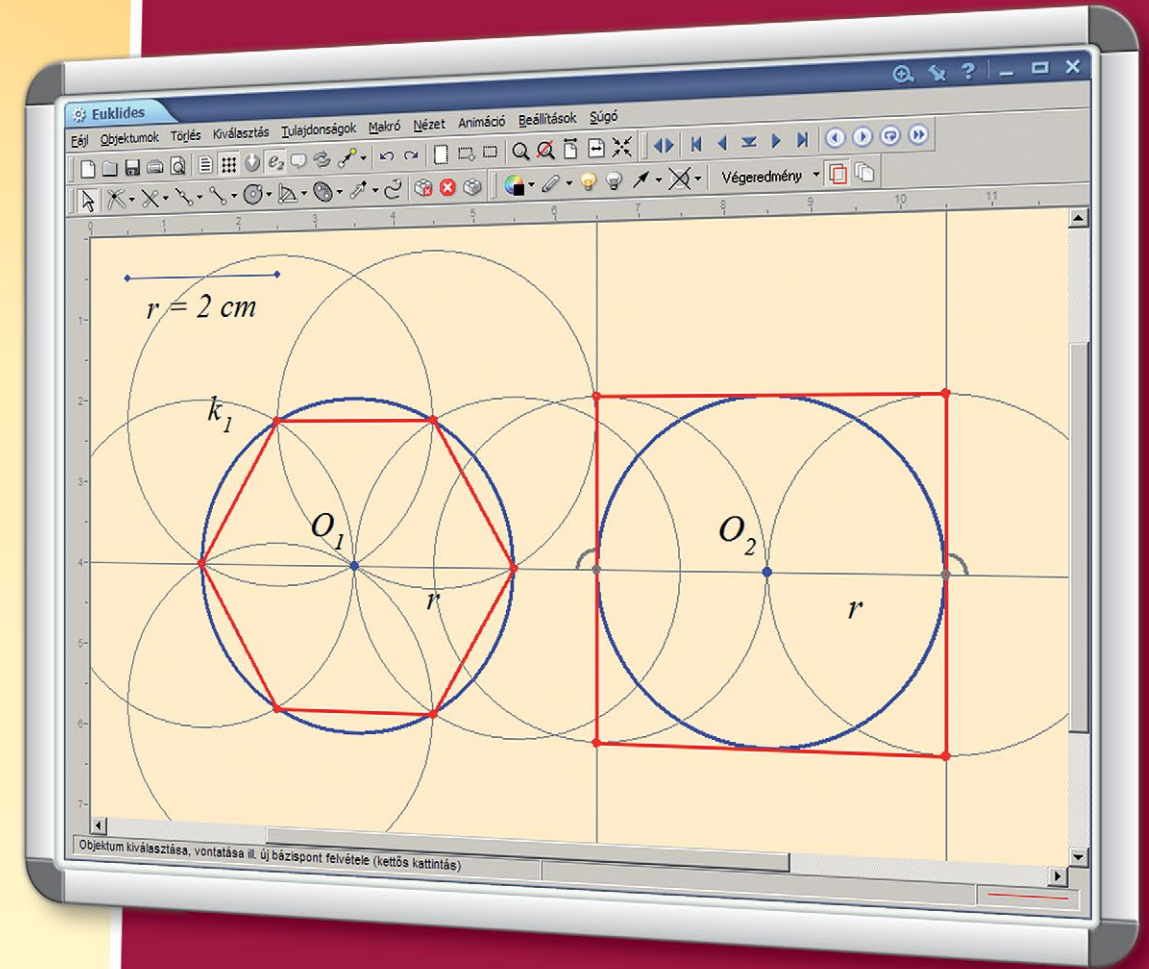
Euklides

Fájl Objektumok Törlés Kiválasztás Tulajdonságok Makró Nézet Animáció Beállítások Súgó

Végeredmény

0 1 2 3 4 5 6 7 8 9 10 11

1 2 3 4 5 6 7

$r = 2$ cm

$k_1$

$O_1$

$r$

$O_2$

$r$

Objektum kiválasztása, vontatása ill. új bázispont felvétele (kettős kattintás)